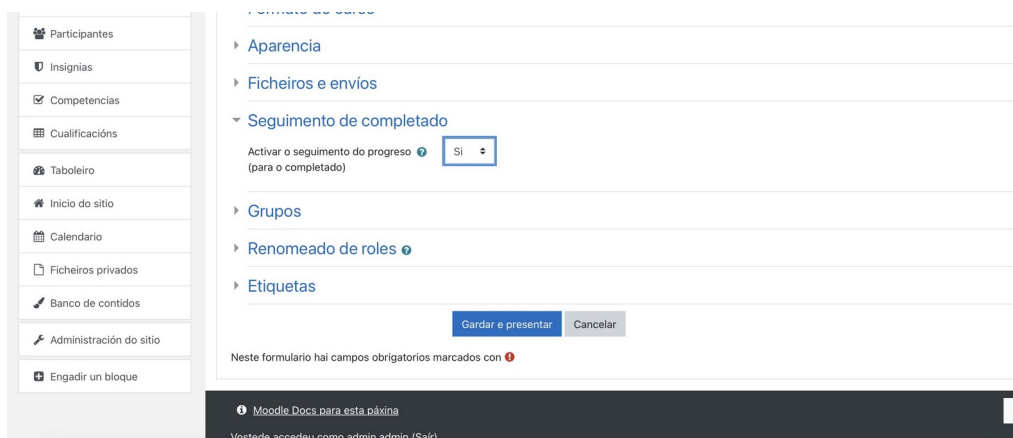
Participantes
Insignias
Competencias
Cualificacións
Taboleiro
Inicio do sitio
Calendario
Ficheiros privados
Banco de contidos
Administración do sitio
Engadir un bloque

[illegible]

Aparencia

Ficheiros e envíos

Seguimento de completado

Activar o seguimento do progreso (para o completado) Si

Grupos

Renomeado de roles

Etiquetas

Gardar e presentar Cancelar

Neste formulario hai campos obrigatorios marcados con

Moodle Docs para esta páxina

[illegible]